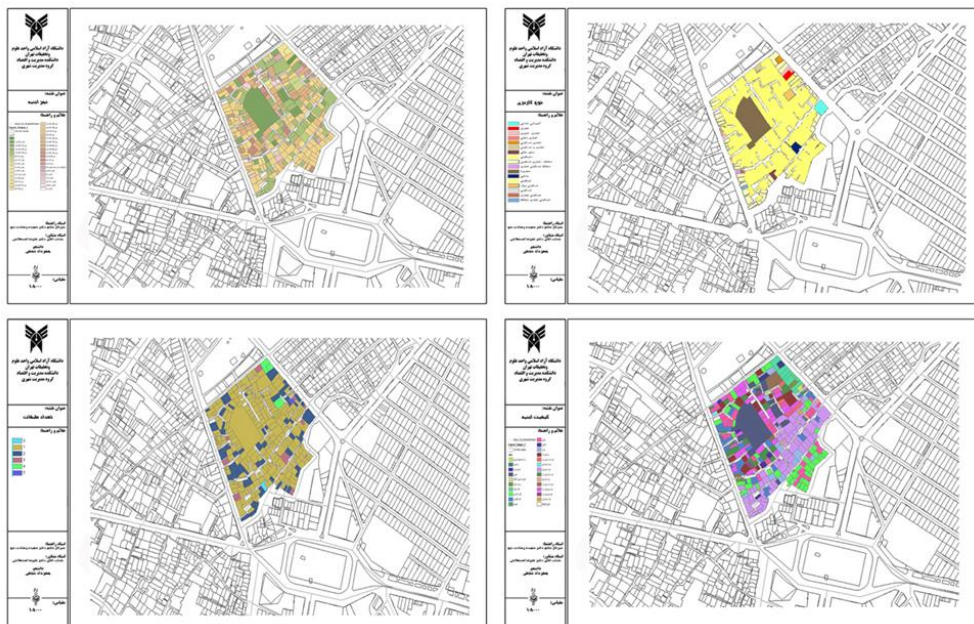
دانشگاه آزاد اسلامی واحد علوم وتحقیقات تهران
دانشکده مدیریت و اقتصاد
گروه مدیریت شهری

عنوان نقشه:
سطح ابنیه

علائم و راهنما

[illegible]

مقیاس:
۱:۸۰۰۰

دانشگاه آزاد اسلامی واحد علوم وتحقیقات تهران
دانشکده مدیریت و اقتصاد
گروه مدیریت شهری

عنوان نقشه:
نوع کاربری

علائم و راهنما

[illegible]

مقیاس:
۱:۸۰۰۰

دانشگاه آزاد اسلامی واحد علوم وتحقیقات تهران
دانشکده مدیریت و اقتصاد
گروه مدیریت شهری

عنوان نقشه:
تعداد طبقات

علائم و راهنما

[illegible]

مقیاس:
۱:۸۰۰۰

دانشگاه آزاد اسلامی واحد علوم وتحقیقات تهران
دانشکده مدیریت و اقتصاد
گروه مدیریت شهری

عنوان نقشه:
قدمت ابنیه

علائم و راهنما

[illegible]

مقیاس:
۱:۸۰۰۰